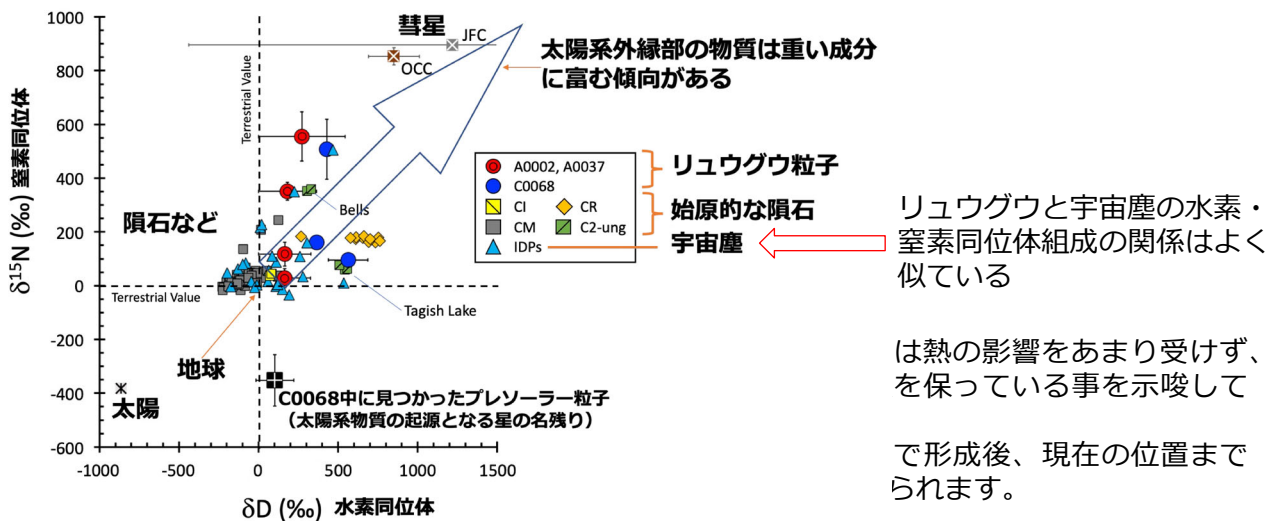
1000
800
600
400
200
0
-200
-400
-600
-1000
-500
0
500
1000
1500

$\delta^{15}$N (‰) 窒素同位体

δD (‰) 水素同位体

Terrestrial Value

Terrestrial Value

彗星

JFC

OCC

太陽系外縁部の物質は重い成分に富む傾向がある

Bells

Tagish Lake

隕石など

地球

太陽

C0068中に見つかったプレソーラー粒子
（太陽系物質の起源となる星の名残り）

A0002, A0037
C0068
CI
CR
CM
C2-ung
IDPs

リュウグウ粒子

始原的な隕石

宇宙塵

リュウグウと宇宙塵の水素・窒素同位体組成の関係はよく似ている

は熱の影響をあまり受けず、を保っている事を示唆して

で形成後、現在の位置まで られます。